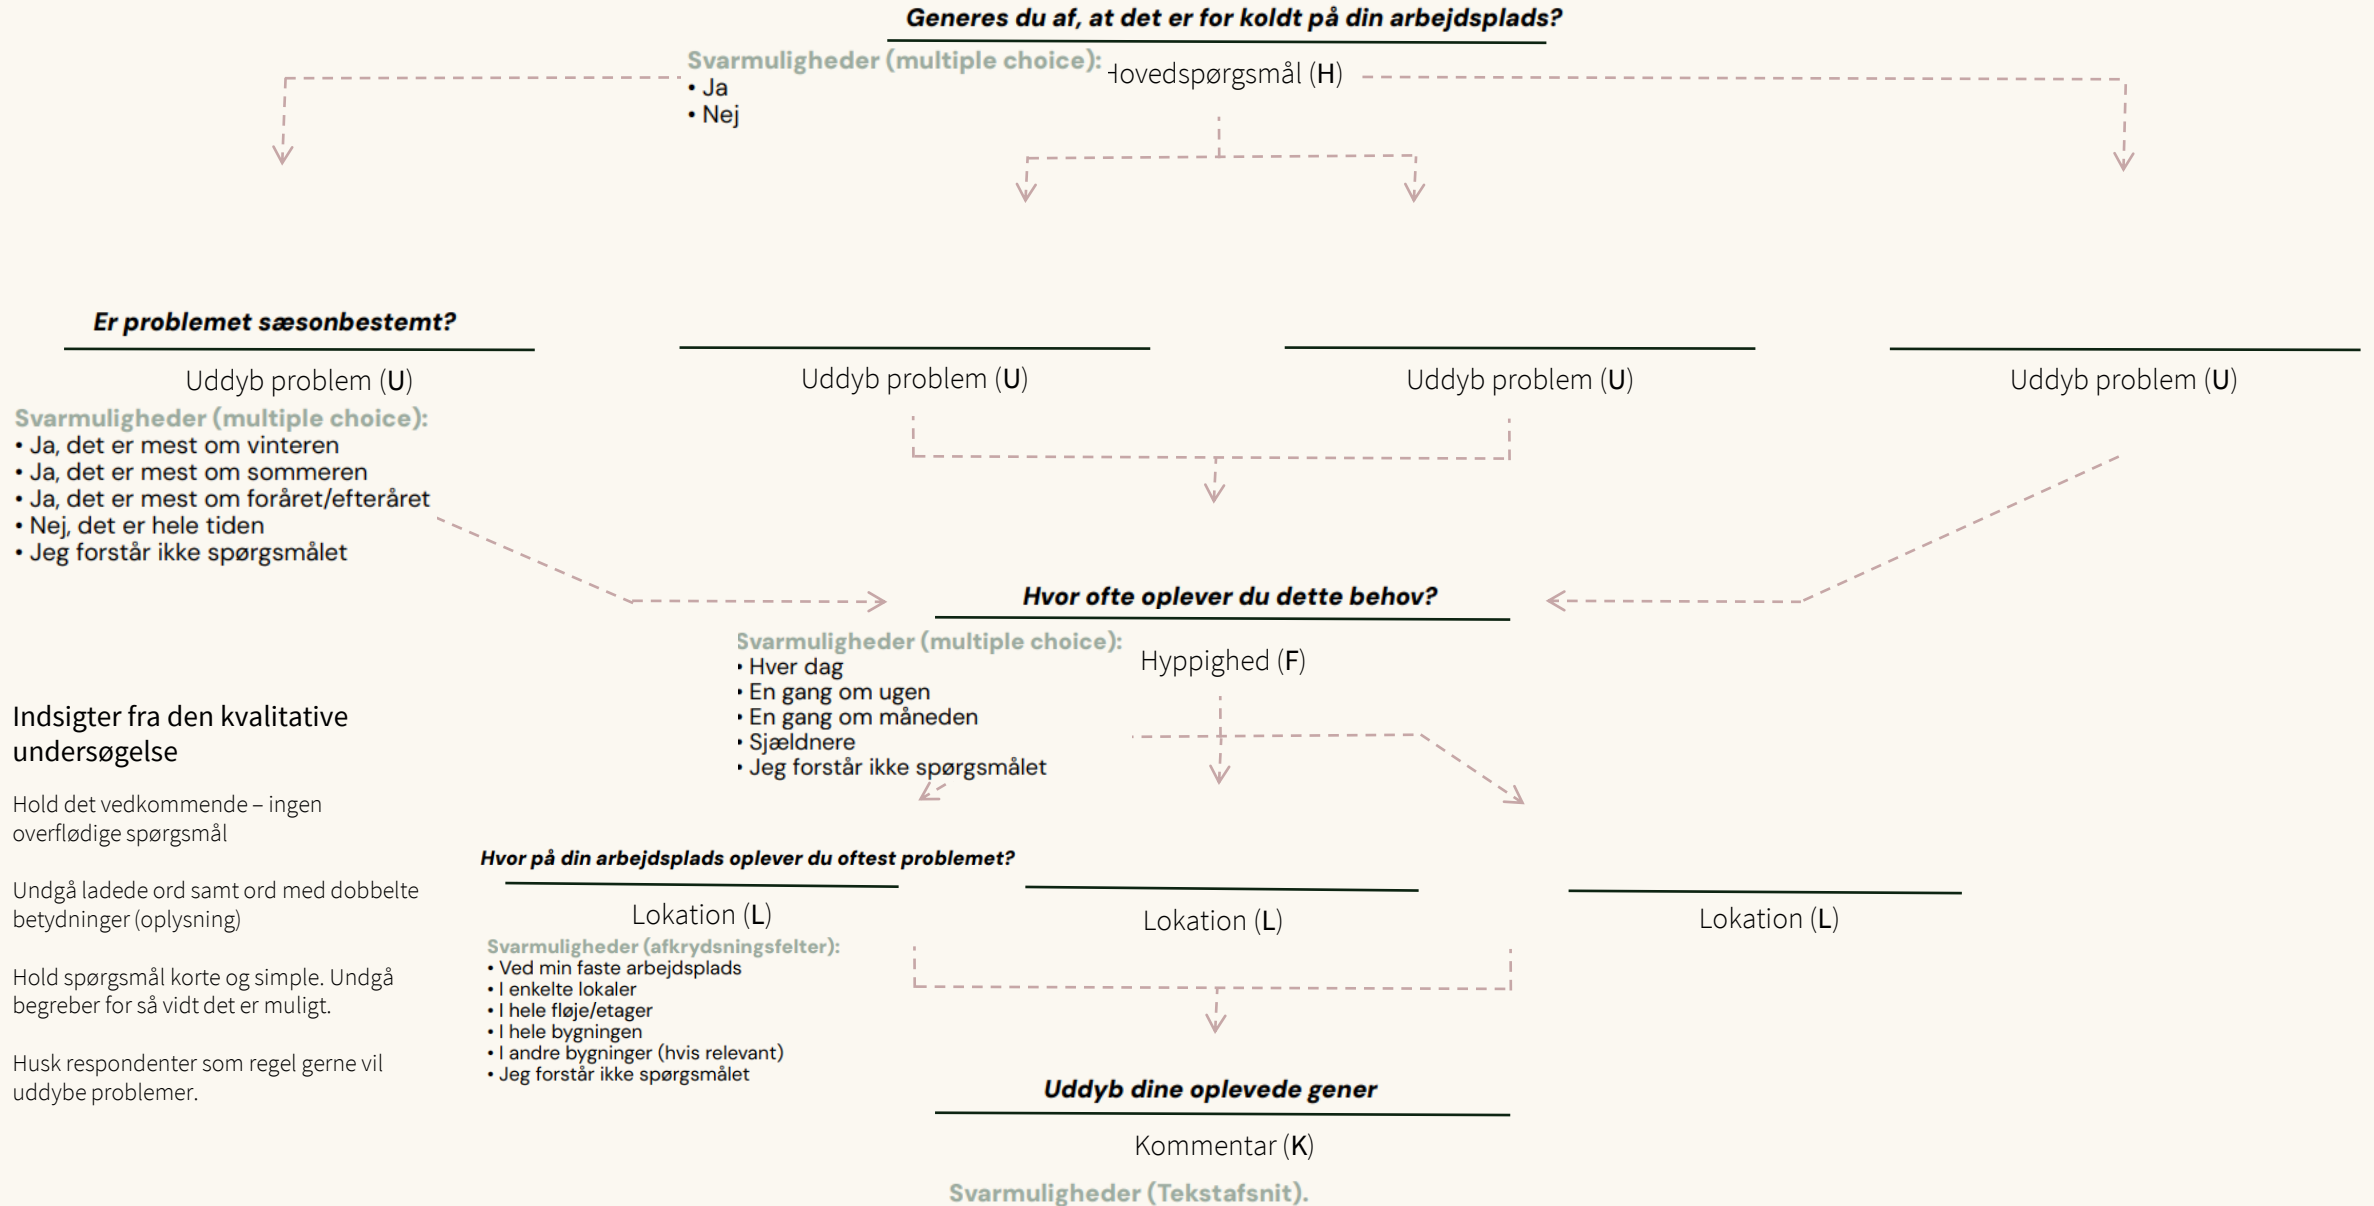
Generes du af, at det er for koldt på din arbejdsplads?

Svarmuligheder (multiple choice):
• Ja
• Nej

Hovedspørgsmål (H)

Er problemet sæsonbestemt?

Uddyb problem (U)

Svarmuligheder (multiple choice):
• Ja, det er mest om vinteren
• Ja, det er mest om sommeren
• Ja, det er mest om foråret/efteråret
• Nej, det er hele tiden
• Jeg forstår ikke spørgsmålet

Uddyb problem (U)

Uddyb problem (U)

Uddyb problem (U)

Hvor ofte oplever du dette behov?

Svarmuligheder (multiple choice):
• Hver dag
• En gang om ugen
• En gang om måneden
• Sjældnere
• Jeg forstår ikke spørgsmålet

Hyppighed (F)

Indsigter fra den kvalitative undersøgelse

Hold det vedkommende – ingen overflødige spørgsmål

Undgå ladede ord samt ord med dobbelte betydninger (oplysning)

Hold spørgsmål korte og simple. Undgå begreber for så vidt det er muligt.

Husk respondenter som regel gerne vil uddybe problemer.

Hvor på din arbejdsplads oplever du oftest problemet?

Lokation (L)

Svarmuligheder (afkrydsningsfelter):
• Ved min faste arbejdsplads
• I enkelte lokaler
• I hele fløje/etager
• I hele bygningen
• I andre bygninger (hvis relevant)
• Jeg forstår ikke spørgsmålet

Lokation (L)

Lokation (L)

Uddyb dine oplevede gener

Kommentar (K)

Svarmuligheder (Tekstafsnit).